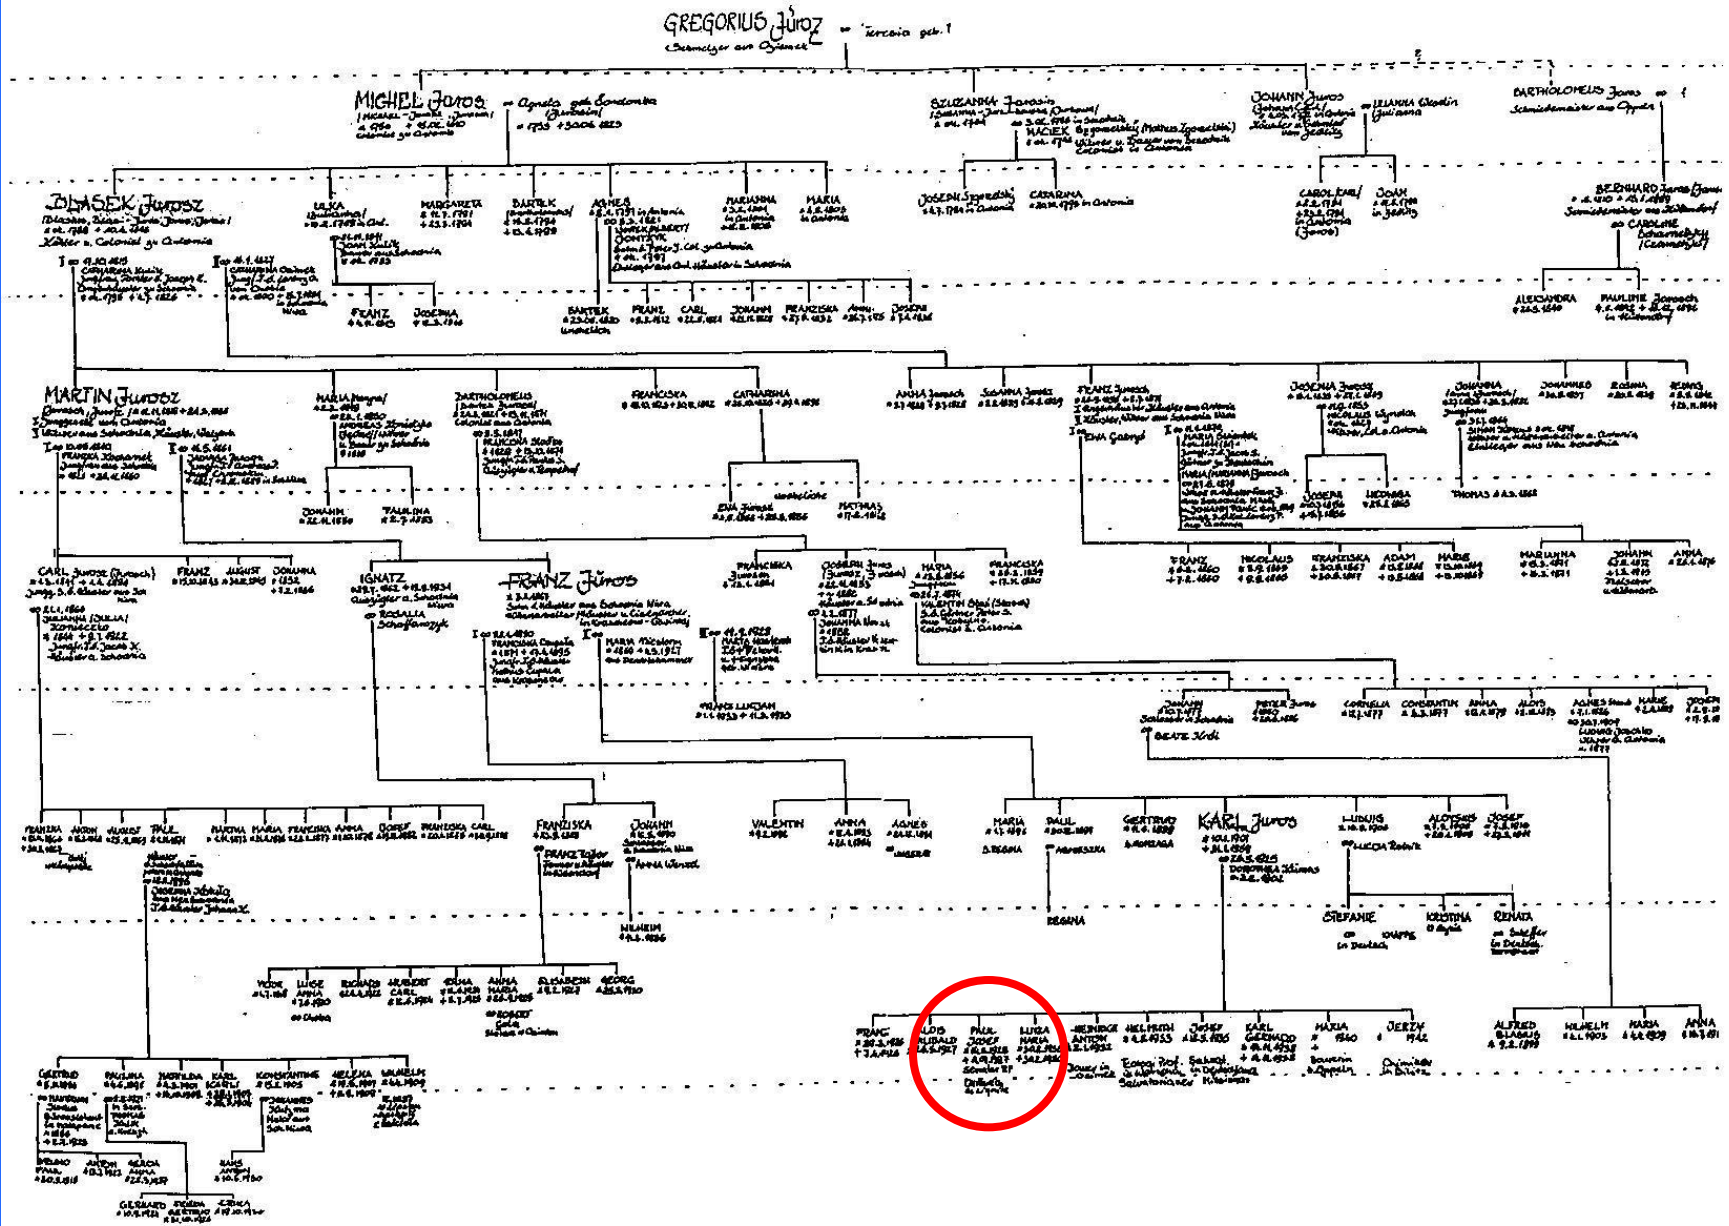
GREGORIUS Juroz ∞ Tercoia geb. ?
Schmied aus Ozimek

MICHEL Juros ∞ Agneta geb. Sordonka
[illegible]

SZUZANNA Jurosin
MACIEK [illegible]

JOHANN Juros ∞ JOHANNA Glodin
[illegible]

BARTHOLOMEUS Juros ∞ ?
Schmiedemeister aus Oppeln

BLASEK Jurosz
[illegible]
Köter u. Colonist zu Antonia

LUKA
MARGARETA
BARTEK
AGNES
MARIANNA
MARIA

JOSEPH Szpaslski
CATARINA

CAROL KARL
JOAN

BERNHARD Juros
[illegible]
∞ CAROLINE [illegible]

FRANZ
JOSEPHA

BARTEK
FRANZ
CARL
JOHANN
FRANZISKA
ANNA
JOSEPH

ALEKSANDRA
PAULINE Jurosch

MARTIN Jurosz
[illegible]

MARIA
BARTHOLOMEUS
FRANCISKA
CATHARINA
ANNA Jurosch
SUSANNA Jurosz
FRANZ Jurosch
JOSEPHA Jurosz
JOHANNA
JOHANNES
ROSINA
JOHANN

JOHANN
PAULINA
EVA Jurosz
unehelich
MATHIAS
EVA Gabryś
JOSEPH
HEDWIGA
THOMAS

CARL Jurosz (Jurosch)
FRANZ
AUGUST
JOHANNA
IGNATZ
∞ ROSALIA Schoffarczyk
FRANZ Juros
FRANCISKA
JOSEPH Juros
MARIA
FRANCISKA
FRANZ
NICOLAUS
FRANZISKA
ADAM
MARIE
MARIANNA
JOHANN
ANNA

FRANZ LUCJAN

JOHANN
PETER Juros
CORNELIA
CONSTANTIN
ANNA
ALOYS
AGNES
KARL
JOSEPH
BEATE Kidi

FRANZISKA
ANTON
JULIUS
PAUL
MARTHA
MARIA
FRANZISKA
ANNA
JOSEF
FRANZISKA
CARL
FRANZISKA
JOHANN
VALENTIN
ANNA
AGNES
MARIA
PAUL
GERTRUD
KARL Juros
LUDWIG
ALOYSIUS
JOSEF

FRANZ
ANNA Wenzel
REGINA
LUCJA Rabolt

WILHELM
REGINA
STEFANIE
KRISTINA
RENATA

VIKTOR
LUISE
RICHARD
HUBERT
CARL
JOHANNA
ANNA MARIA
ELISABETH
GEORG
∞ ROBERT

FRANZ
ALOIS
PAUL JOSEF
LUISA MARIA
HEINRICH ANTON
HELMUTH
JOSEF
KARL GERHARD
MARIA
JERZY
ALFRED
WILHELM
MARIA
ANNA

GERTRUD
PAULINA
MATHILDA
KARL
KONSTANTINE
HELENA
WILHELM
JOHANNES

BRUNO
PAUL
ANTON
ALICIA
ANNA
HANS

GERHARD
FRIEDA
ERIKA